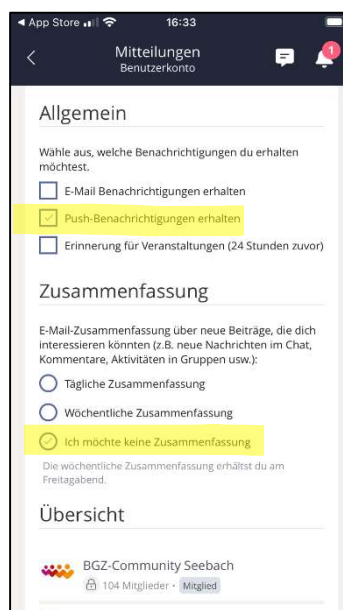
◀ App Store 16:33

Mitteilungen
Benutzerkonto

1

Allgemein

Wähle aus, welche Benachrichtigungen du erhalten möchtest.

E-Mail Benachrichtigungen erhalten

Push-Benachrichtigungen erhalten

Erinnerung für Veranstaltungen (24 Stunden zuvor)

Zusammenfassung

E-Mail-Zusammenfassung über neue Beiträge, die dich interessieren könnten (z.B. neue Nachrichten im Chat, Kommentare, Aktivitäten in Gruppen usw.):

Tägliche Zusammenfassung

Wöchentliche Zusammenfassung

Ich möchte keine Zusammenfassung

Die wöchentliche Zusammenfassung erhältst du am Freitagabend.

Übersicht

BGZ-Community Seebach

104 Mitglieder · Mitglied